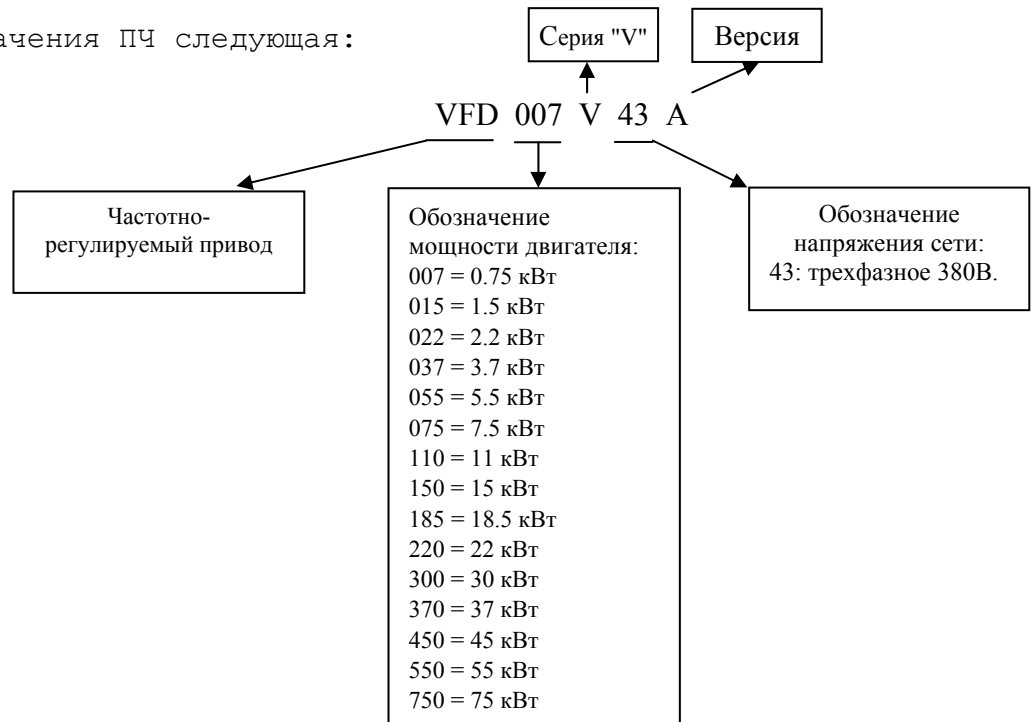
ачения ПЧ следующая:

Серия "V"

Версия

VFD 007 V 43 A

Частотно-регулируемый привод

Обозначение мощности двигателя:
007 = 0.75 кВт
015 = 1.5 кВт
022 = 2.2 кВт
037 = 3.7 кВт
055 = 5.5 кВт
075 = 7.5 кВт
110 = 11 кВт
150 = 15 кВт
185 = 18.5 кВт
220 = 22 кВт
300 = 30 кВт
370 = 37 кВт
450 = 45 кВт
550 = 55 кВт
750 = 75 кВт

Обозначение напряжения сети:
43: трехфазное 380В.